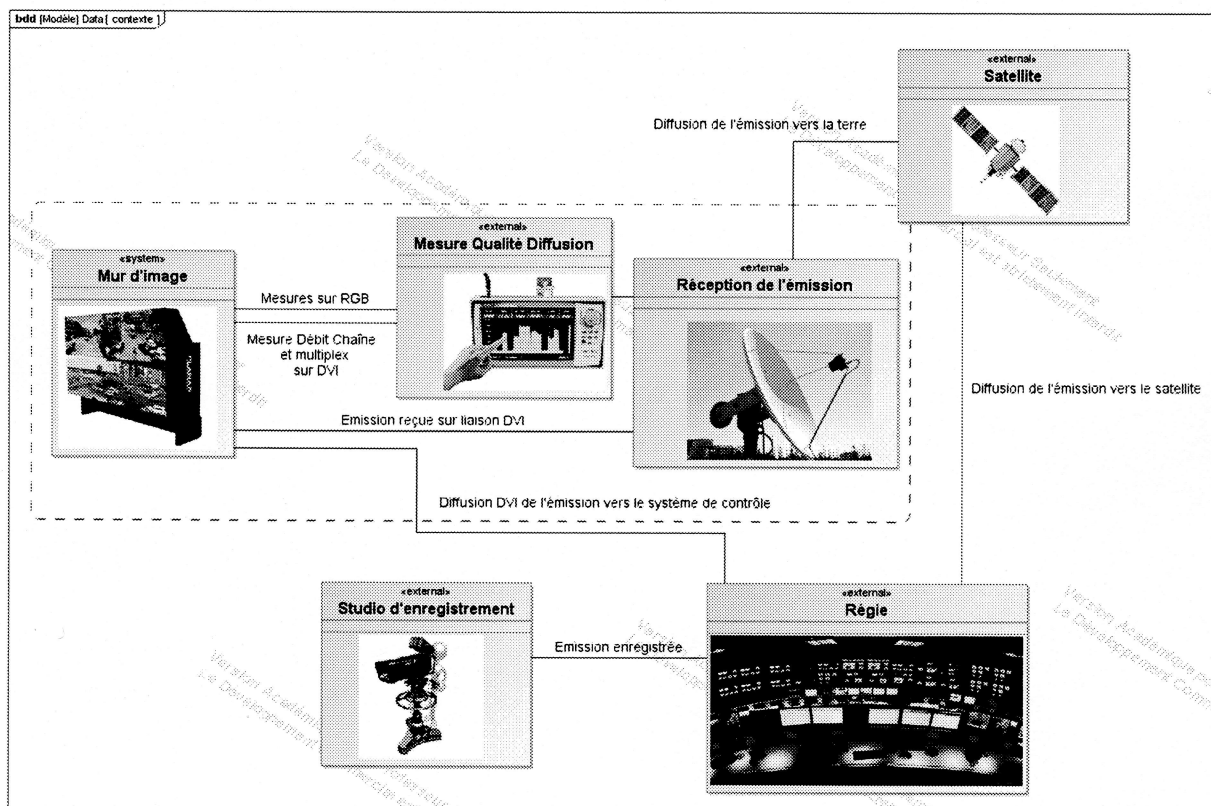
bdd [Modèle] Data [ contexte ]

«external»
Satellite

Diffusion de l'émission vers la terre

«system»
Mur d'image

«external»
Mesure Qualité Diffusion

«external»
Réception de l'émission

Mesures sur RGB

Mesure Débit Chaîne et multiplex sur DVI

Emission reçue sur liaison DVI

Diffusion de l'émission vers le satellite

Diffusion DVI de l'émission vers le système de contrôle

«external»
Studio d'enregistrement

«external»
Régie

Emission enregistrée

Version Académique
Le Développement Commercial est strictement interdit